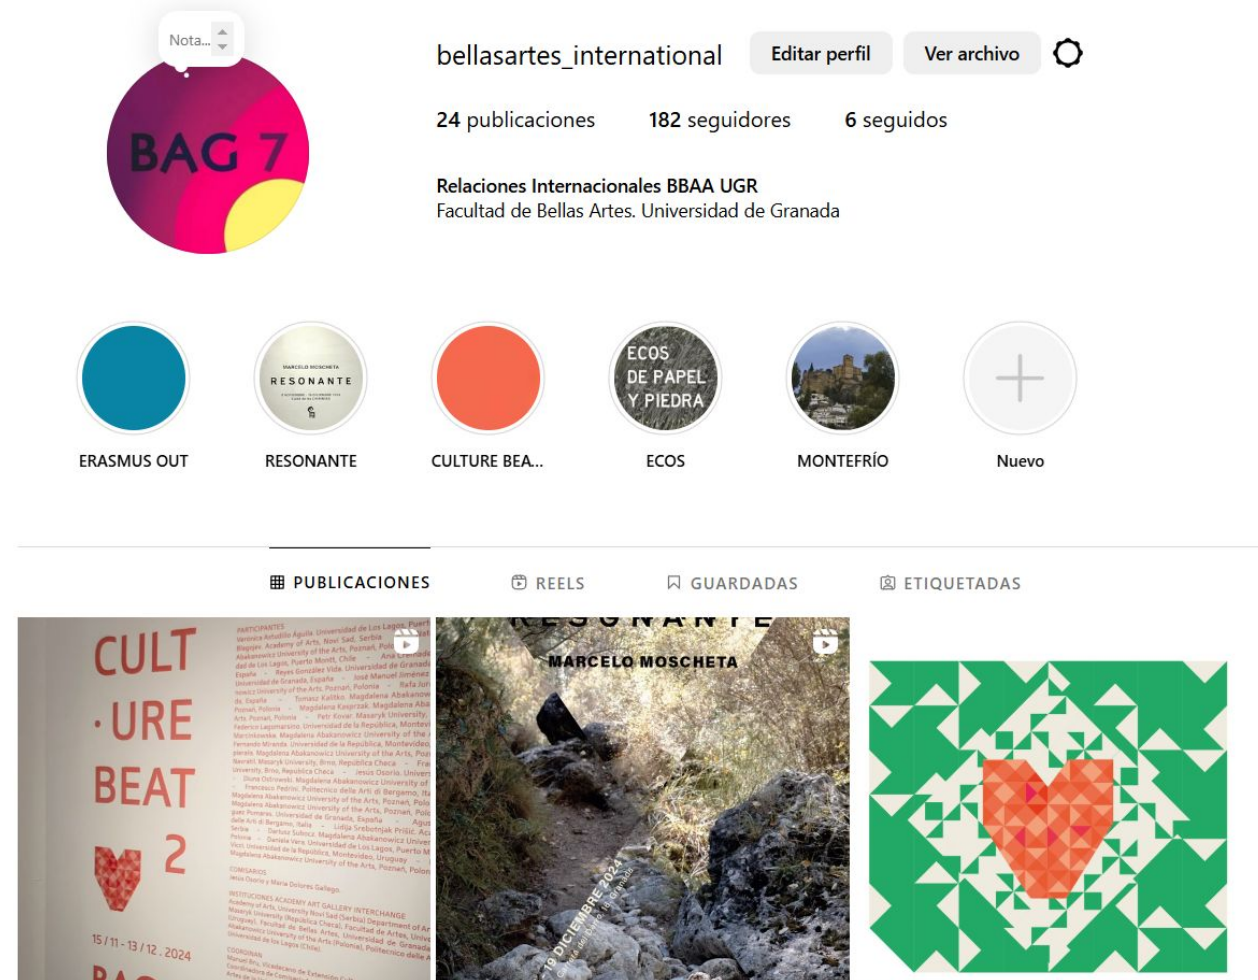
Nota...

BAG 7

bellasartes_international Editar perfil Ver archivo

24 publicaciones 182 seguidores 6 seguidos

Relaciones Internacionales BBAA UGR
Facultad de Bellas Artes. Universidad de Granada

MARCELO MOSCHETA
RESONANTE

ECOS DE PAPEL Y PIEDRA

ERASMUS OUT
RESONANTE
CULTURE BEA...
ECOS
MONTEFRÍO
Nuevo

PUBLICACIONES REELS GUARDADAS ETIQUETADAS

CULT·URE BEAT 2

15/11 - 13/12. 2024

PARTICIPANTES
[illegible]

COMISARIOS
Jesús Osorio y María Dolores Gallego

INSTITUCIONES ACADEMY ART GALLERY INTERCHANGE
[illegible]

COORDINADORES
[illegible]

RESONANTE
MARCELO MOSCHETA

19 DICIEMBRE 2024
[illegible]